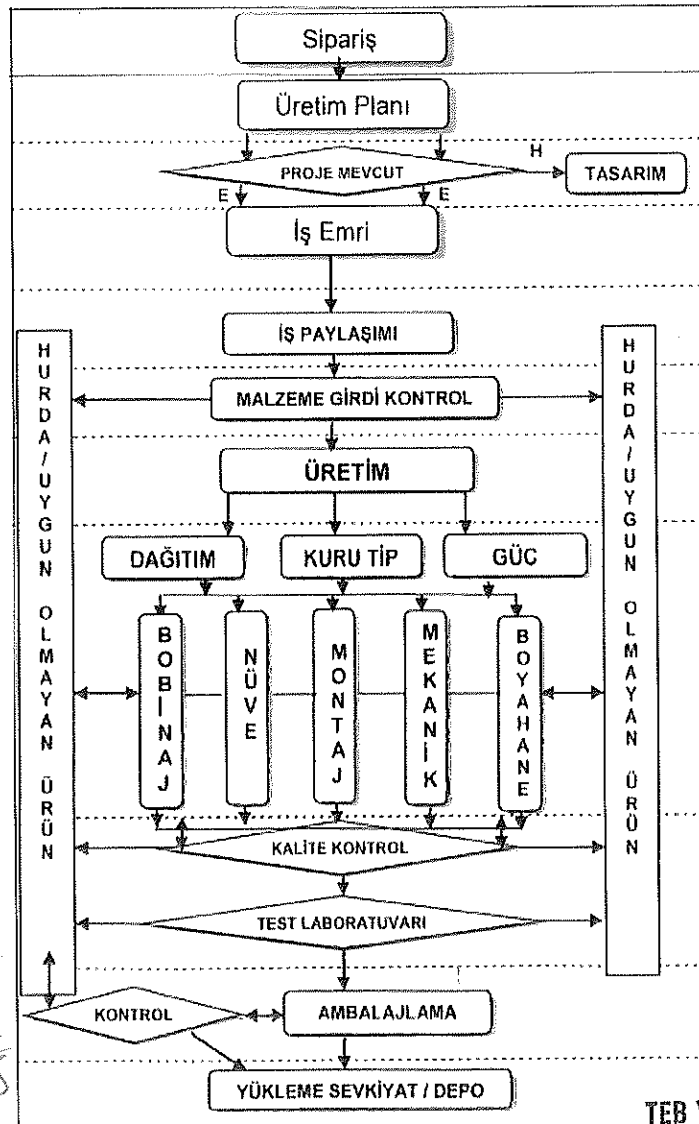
Sipariş

Üretim Planı

PROJE MEVCUT

H

TASARIM

E

E

İş Emri

İŞ PAYLAŞIMI

HURDA/UYGUN OLMAYAN ÜRÜN

HURDA/UYGUN OLMAYAN ÜRÜN

MALZEME GİRDİ KONTROL

ÜRETİM

DAĞITIM

KURU TİP

GÜC

BOBİNAJ

NÜVE

MONTAJ

MEKANİK

BOYAHANE

KALİTE KONTROL

TEST LABORATUVARI

KONTROL

AMBALAJLAMA

YÜKLEME SEVKİYAT / DEPO

TEB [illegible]